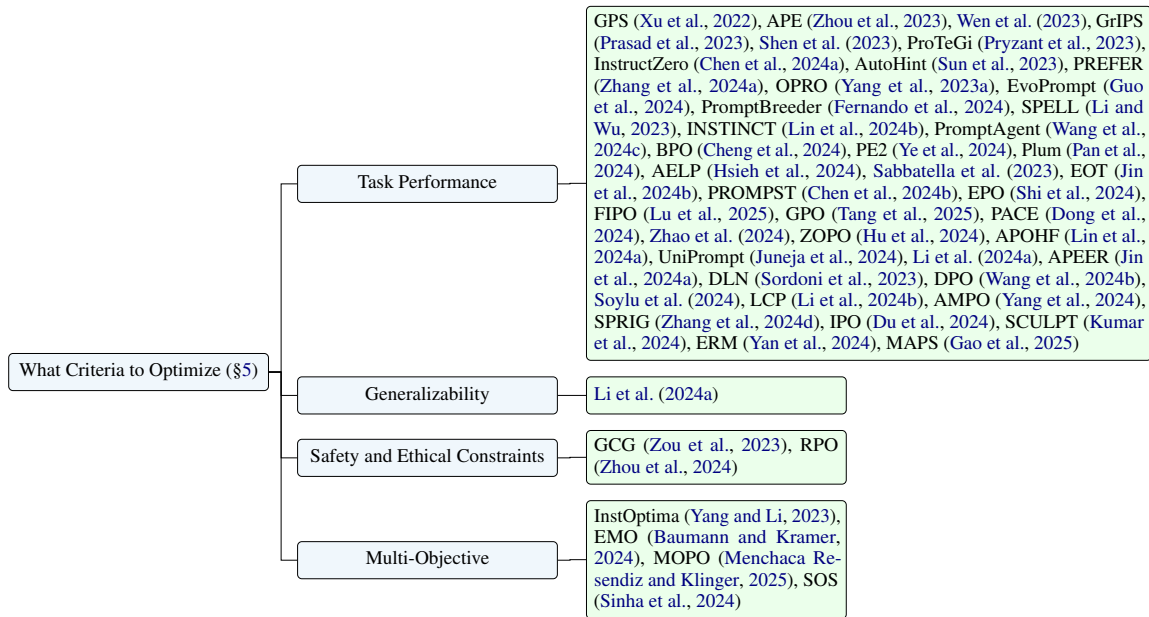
What Criteria to Optimize (§5)

Task Performance

GPS (Xu et al., 2022), APE (Zhou et al., 2023), Wen et al. (2023), GrIPS (Prasad et al., 2023), Shen et al. (2023), ProTeGi (Pryzant et al., 2023), InstructZero (Chen et al., 2024a), AutoHint (Sun et al., 2023), PREFER (Zhang et al., 2024a), OPRO (Yang et al., 2023a), EvoPrompt (Guo et al., 2024), PromptBreeder (Fernando et al., 2024), SPELL (Li and Wu, 2023), INSTINCT (Lin et al., 2024b), PromptAgent (Wang et al., 2024c), BPO (Cheng et al., 2024), PE2 (Ye et al., 2024), Plum (Pan et al., 2024), AELP (Hsieh et al., 2024), Sabbatella et al. (2023), EOT (Jin et al., 2024b), PROMPST (Chen et al., 2024b), EPO (Shi et al., 2024), FIPO (Lu et al., 2025), GPO (Tang et al., 2025), PACE (Dong et al., 2024), Zhao et al. (2024), ZOPO (Hu et al., 2024), APOHF (Lin et al., 2024a), UniPrompt (Juneja et al., 2024), Li et al. (2024a), APEER (Jin et al., 2024a), DLN (Sordoni et al., 2023), DPO (Wang et al., 2024b), Soylu et al. (2024), LCP (Li et al., 2024b), AMPO (Yang et al., 2024), SPRIG (Zhang et al., 2024d), IPO (Du et al., 2024), SCULPT (Kumar et al., 2024), ERM (Yan et al., 2024), MAPS (Gao et al., 2025)

Generalizability

Li et al. (2024a)

Safety and Ethical Constraints

GCG (Zou et al., 2023), RPO (Zhou et al., 2024)

Multi-Objective

InstOptima (Yang and Li, 2023), EMO (Baumann and Kramer, 2024), MOPO (Menchaca Resendiz and Klinger, 2025), SOS (Sinha et al., 2024)